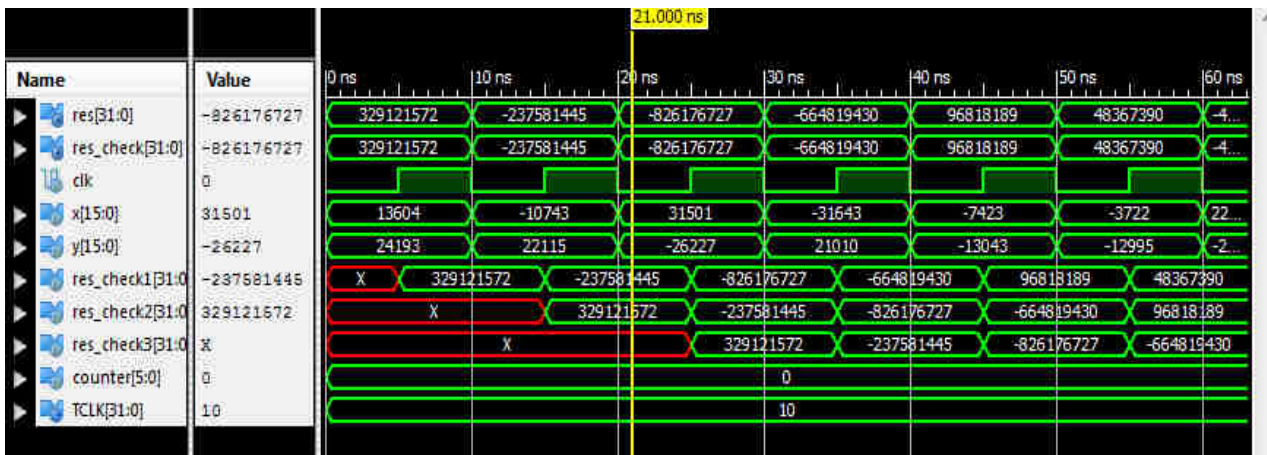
21.000 ns

| Name | Value | 0 ns | 10 ns | 20 ns | 30 ns | 40 ns | 50 ns | 60 ns |
|---|---|---|---|---|---|---|---|---|
| res[31:0] | -826176727 | 329121572 | -237581445 | -826176727 | -664819430 | 96818189 | 48367390 | -4... |
| res_check[31:0] | -826176727 | 329121572 | -237581445 | -826176727 | -664819430 | 96818189 | 48367390 | -4... |
| clk | 0 | | | | | | | |
| x[15:0] | 31501 | 13604 | -10743 | 31501 | -31643 | -7423 | -3722 | 22... |
| y[15:0] | -26227 | 24193 | 22115 | -26227 | 21010 | -13043 | -12995 | -2... |
| res_check1[31:0] | -237581445 | X | 329121572 | -237581445 | -826176727 | -664819430 | 96818189 | 48367390 |
| res_check2[31:0] | 329121572 | X | | 329121572 | -237581445 | -826176727 | -664819430 | 96818189 |
| res_check3[31:0] | X | X | | | 329121572 | -237581445 | -826176727 | -664819430 |
| counter[5:0] | 0 | 0 | | | | | | |
| TCLK[31:0] | 10 | 10 | | | | | | |